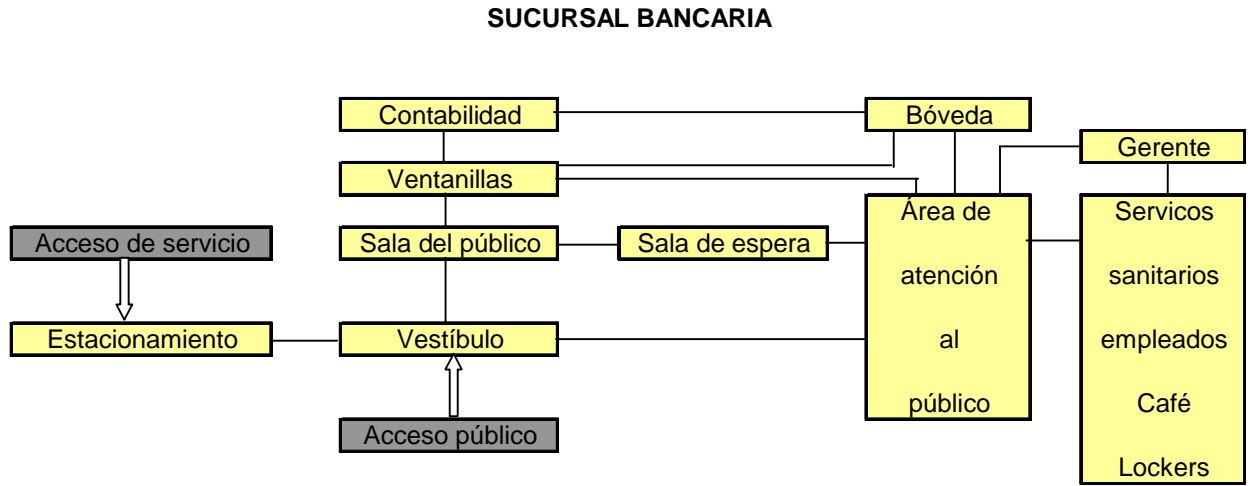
SUCURSAL BANCARIA

Contabilidad

Bóveda

Gerente

Ventanillas

Área de atención al público

Servicos sanitarios empleados Café Lockers

Acceso de servicio

Sala del público

Sala de espera

Estacionamiento

Vestíbulo

Acceso público